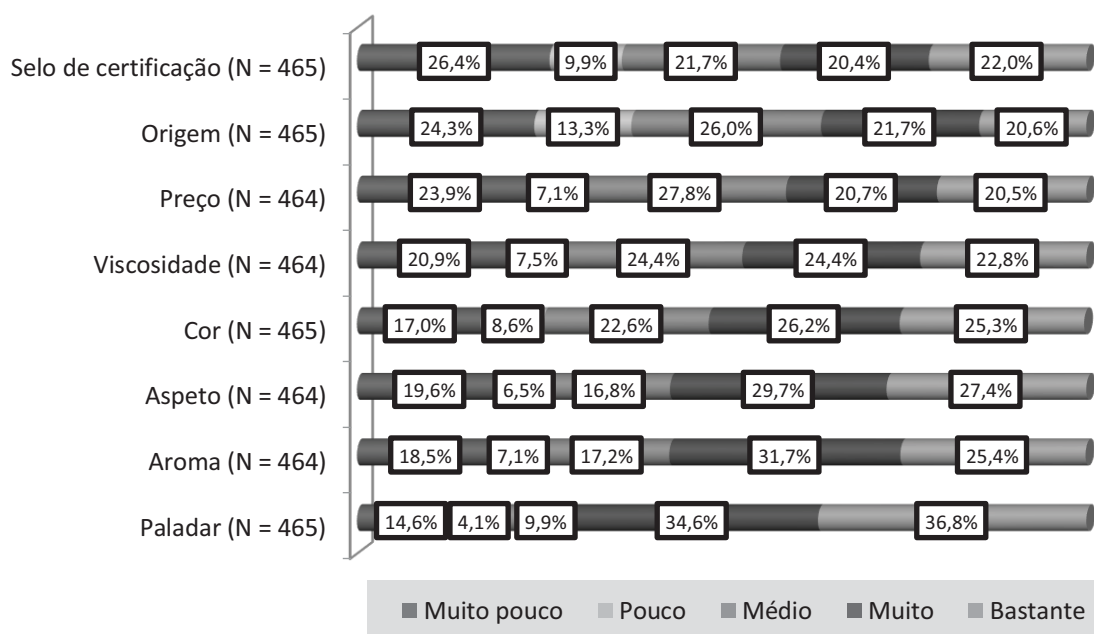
| | Muito pouco | Pouco | Médio | Muito | Bastante |
|---|---|---|---|---|---|
| Selo de certificação (N = 465) | 26,4% | 9,9% | 21,7% | 20,4% | 22,0% |
| Origem (N = 465) | 24,3% | 13,3% | 26,0% | 21,7% | 20,6% |
| Preço (N = 464) | 23,9% | 7,1% | 27,8% | 20,7% | 20,5% |
| Viscosidade (N = 464) | 20,9% | 7,5% | 24,4% | 24,4% | 22,8% |
| Cor (N = 465) | 17,0% | 8,6% | 22,6% | 26,2% | 25,3% |
| Aspeto (N = 464) | 19,6% | 6,5% | 16,8% | 29,7% | 27,4% |
| Aroma (N = 464) | 18,5% | 7,1% | 17,2% | 31,7% | 25,4% |
| Paladar (N = 465) | 14,6% | 4,1% | 9,9% | 34,6% | 36,8% |

Muito pouco Pouco Médio Muito Bastante